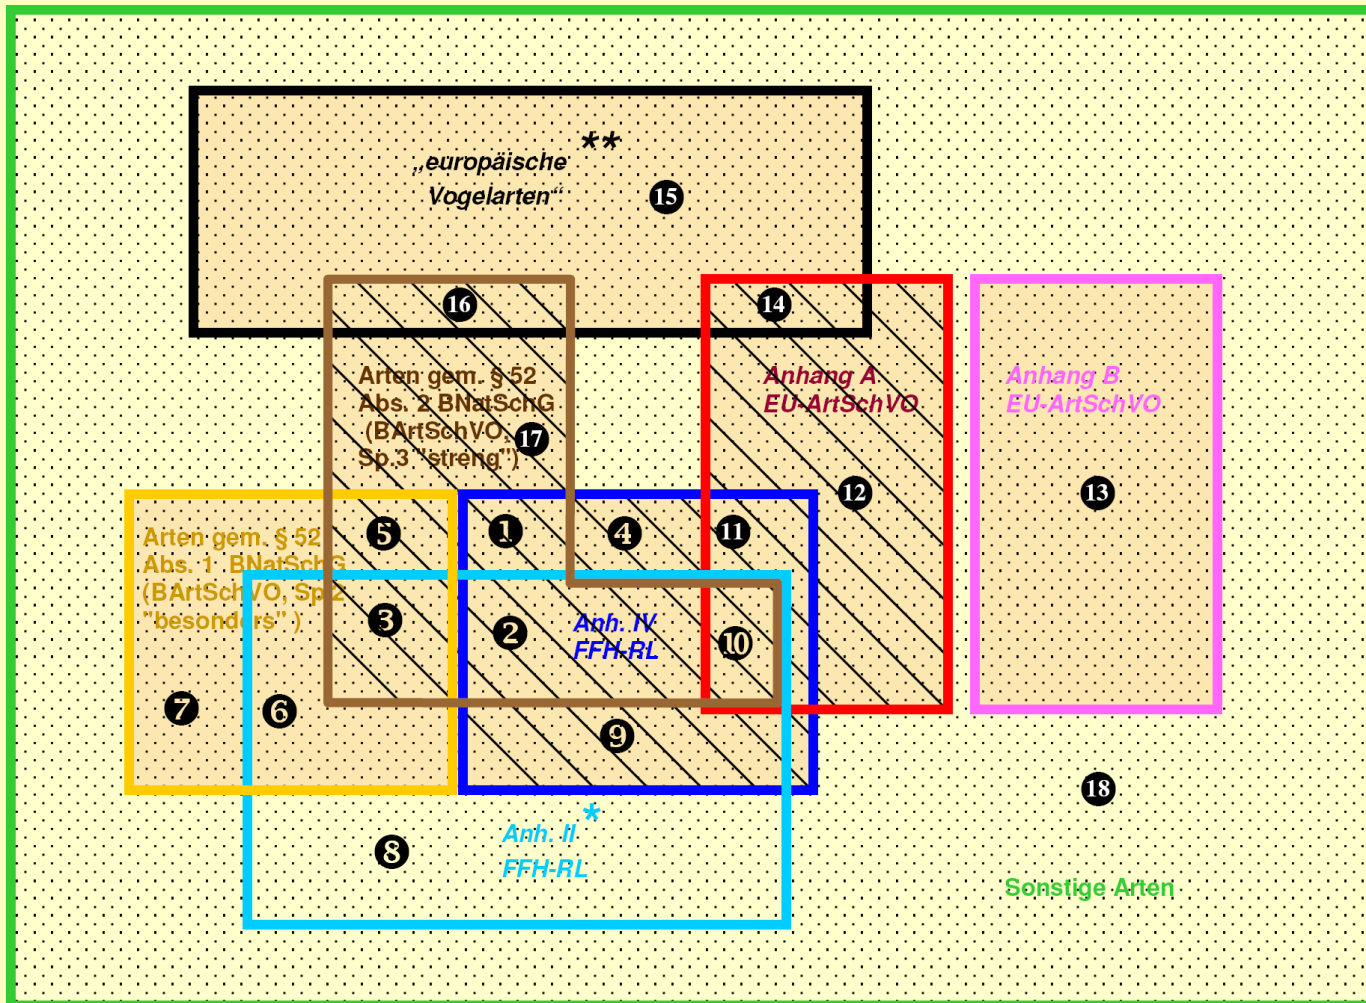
„europäische **
Vogelarten“ 15

16

14

Arten gem. § 52 Abs. 2 BNatSchG (BArtSchVO, Sp.3 "streng") 17

Anhang A EU-ArtSchVO

Anhang B EU-ArtSchVO

12

13

Arten gem. § 52 Abs. 1 BNatSchG (BArtSchVO, Sp.2 "besonders" )

5 1 4 11

3 2 Anh. IV FFH-RL 10

7 6

9

18

Anh. II *
FFH-RL

8

Sonstige Arten